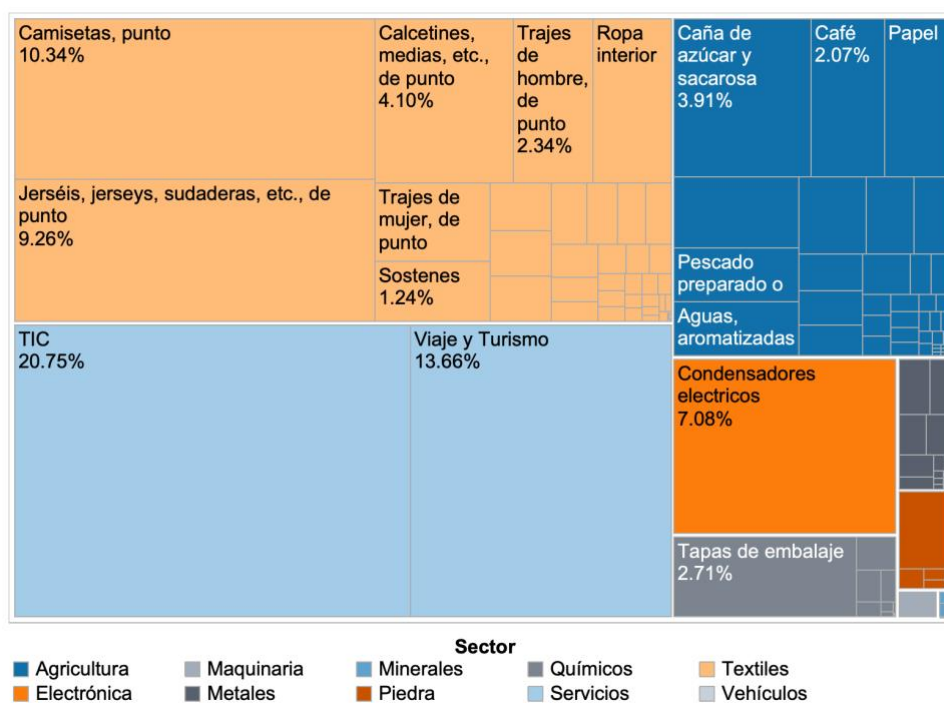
Camisetas, punto
10.34%

Calcetines, medias, etc., de punto
4.10%

Trajes de hombre, de punto
2.34%

Ropa interior

Jerséis, jerseys, sudaderas, etc., de punto
9.26%

Trajes de mujer, de punto

Sostenes
1.24%

Caña de azúcar y sacarosa
3.91%

Café
2.07%

Papel

Pescado preparado o

Aguas, aromatizadas

TIC
20.75%

Viaje y Turismo
13.66%

Condensadores electricos
7.08%

Tapas de embalaje
2.71%

Sector
Agricultura
Electrónica
Maquinaria
Metales
Minerales
Piedra
Químicos
Servicios
Textiles
Vehículos